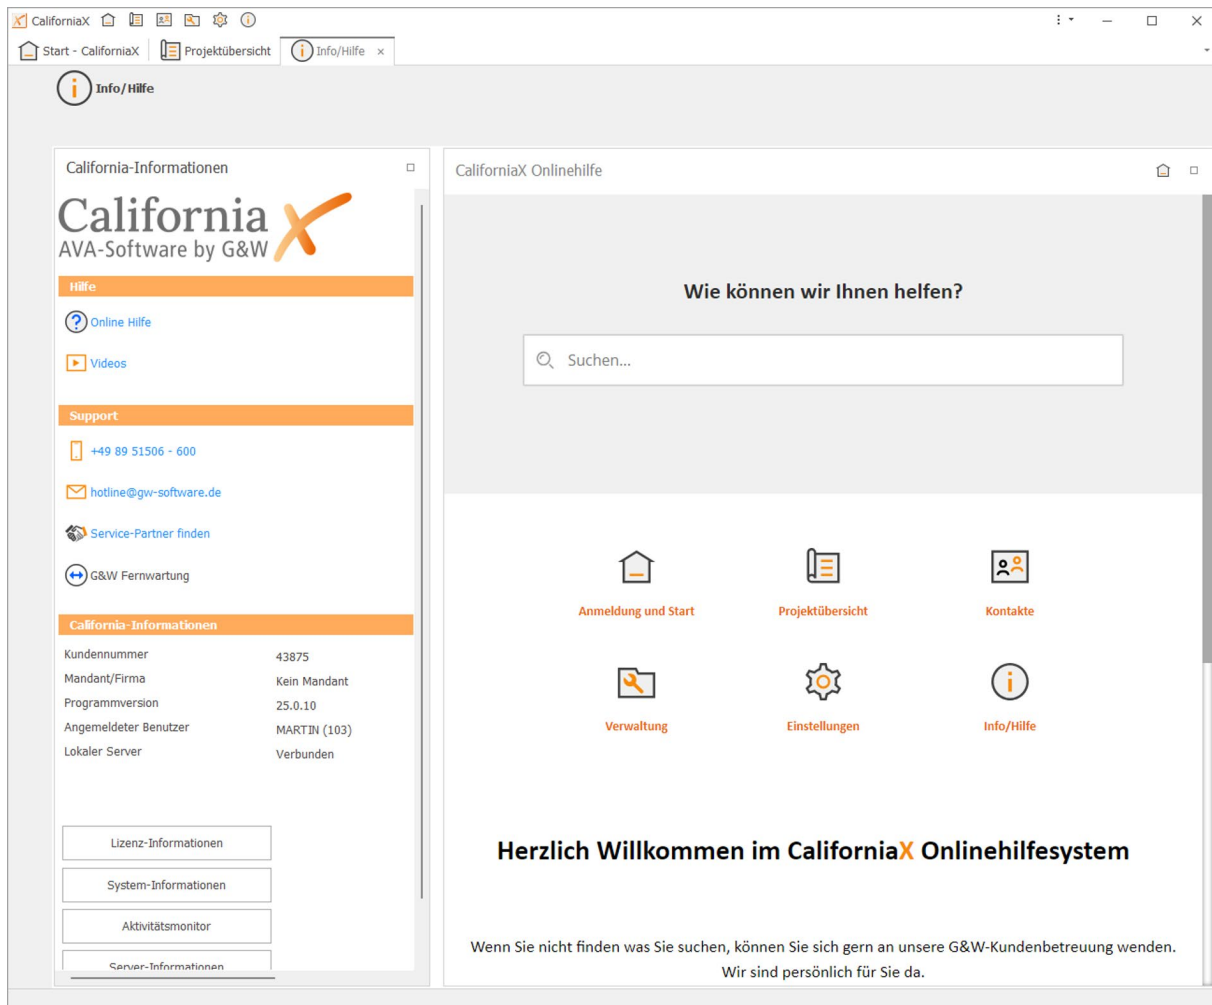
CaliforniaX

Start - CaliforniaX | Projektübersicht | Info/Hilfe ×

Info/Hilfe

California-Informationen

California X
AVA-Software by G&W

Hilfe

Online Hilfe

Videos

Support

+49 89 51506 - 600

hotline@gw-software.de

Service-Partner finden

G&W Fernwartung

California-Informationen

| | |
|---|---|
| Kundennummer | 43875 |
| Mandant/Firma | Kein Mandant |
| Programmversion | 25.0.10 |
| Angemeldeter Benutzer | MARTIN (103) |
| Lokaler Server | Verbunden |

Lizenz-Informationen

System-Informationen

Aktivitätsmonitor

Server-Informationen

CaliforniaX Onlinehilfe

Wie können wir Ihnen helfen?

Suchen...

Anmeldung und Start

Projektübersicht

Kontakte

Verwaltung

Einstellungen

Info/Hilfe

Herzlich Willkommen im CaliforniaX Onlinehilfesystem

Wenn Sie nicht finden was Sie suchen, können Sie sich gern an unsere G&W-Kundenbetreuung wenden. Wir sind persönlich für Sie da.